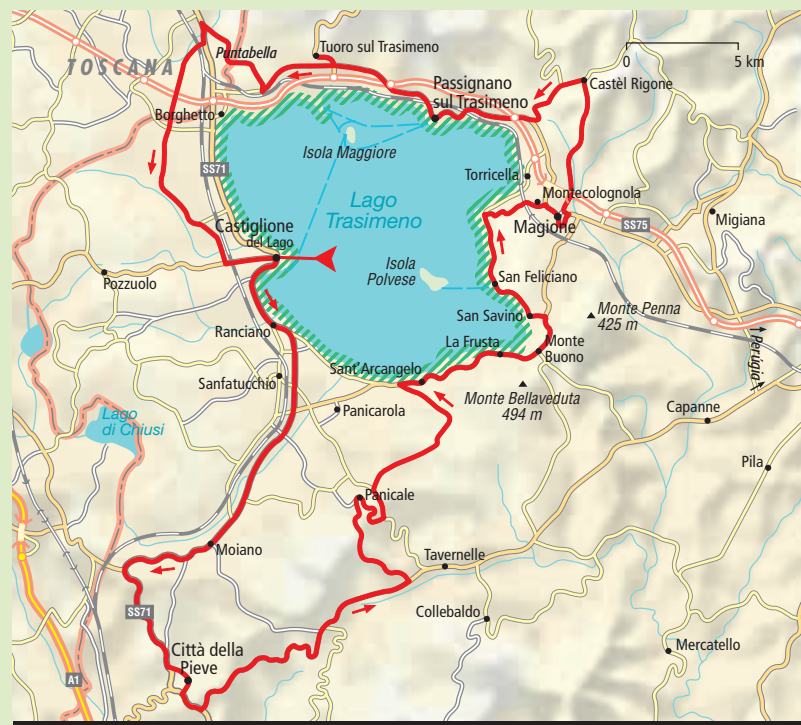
TOSCANA
Puntabella
Tuoro sul Trasimeno
0
5 km
Passignano sul Trasimeno
Castèl Rigone
Borghetto
Isola Maggiore
SS71
Torricella
Montecolognola
Lago Trasimeno
Castiglione del Lago
Magione
SS75
Migiana
Isola Polvese
San Feliciano
Pozzuolo
Monte Penna 425 m
San Savino
Monte Buono
La Frusta
Perugia
Ranciano
Sant'Arcangelo
Sanfatucchio
Monte Bellaveduta 494 m
Panicarola
Capanne
Lago di Chiusi
Pila
Panicale
Moiano
Tavernelle
SS71
Collebaldo
Città della Pieve
Mercatello
A1